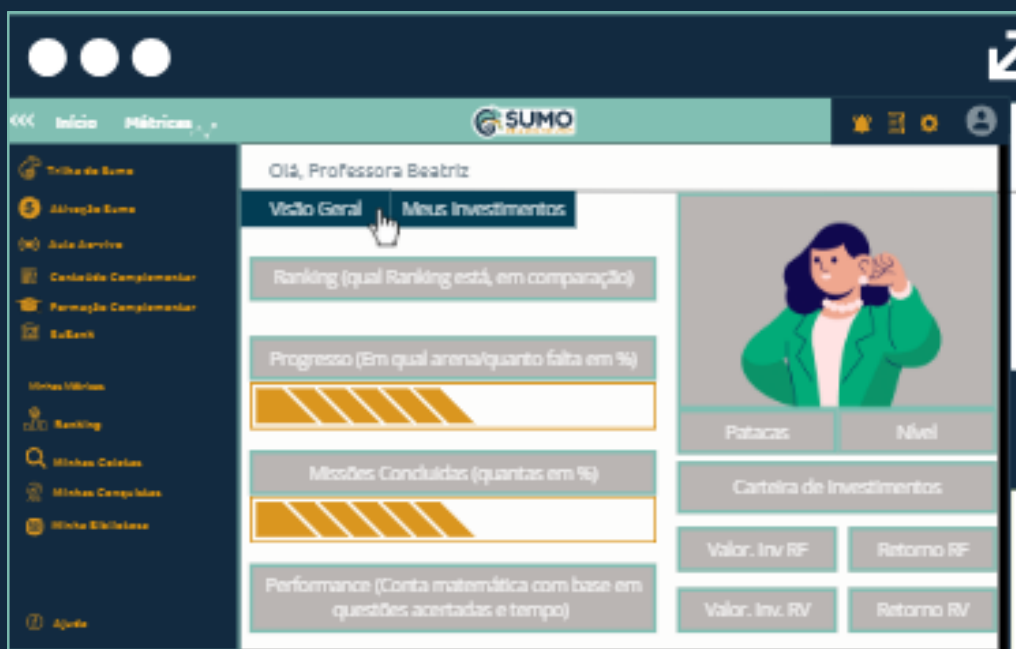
Início Métricas

SUMO

Trilha do Sumo
Ativação Sumo
Aula Ao vivo
Conteúdo Complementar
Formação Complementar
SuBank

Minhas Métricas
Ranking
Minhas Coletas
Minhas Conquistas
Minha Biblioteca

Ajuda

Olá, Professora Beatriz

Visão Geral
Meus Investimentos

Ranking (qual Ranking está, em comparação)

Progresso (Em qual arena/quanto falta em %)

Missões Concluídas (quantas em %)

Performance (Conta matemática com base em questões acertadas e tempo)

Patacas
Nível

Carteira de Investimentos

Valor. Inv RF
Retorno RF

Valor. Inv. RV
Retorno RV